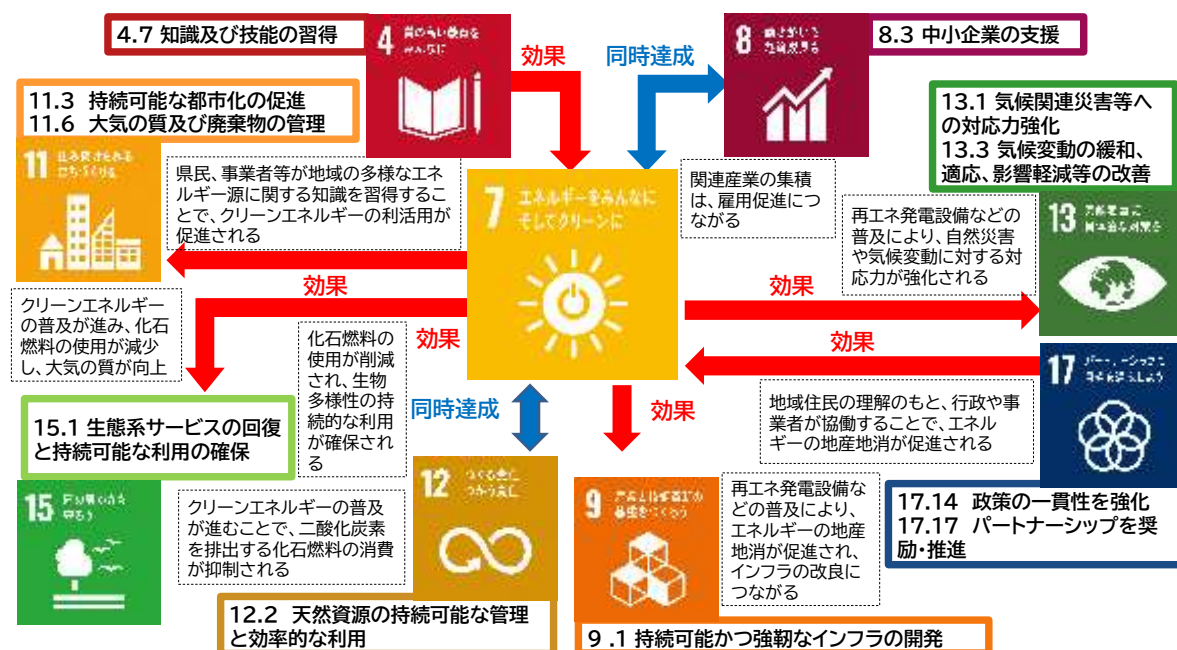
4.7 知識及び技能の習得

4 質の高い教育をみんなに

効果

同時達成

8 働きがいも経済成長も

8.3 中小企業の支援

11.3 持続可能な都市化の促進
11.6 大気の質及び廃棄物の管理

11 住み続けられるまちづくりを

県民、事業者等が地域の多様なエネルギー源に関する知識を習得することで、クリーンエネルギーの利活用が促進される

7 エネルギーをみんなに そしてクリーンに

関連産業の集積は、雇用促進につながる

13.1 気候関連災害等への対応力強化
13.3 気候変動の緩和、適応、影響軽減等の改善

再エネ発電設備などの普及により、自然災害や気候変動に対する対応力が強化される

13 気候変動に具体的な対策を

効果

クリーンエネルギーの普及が進み、化石燃料の使用が減少し、大気の質が向上

化石燃料の使用が削減され、生物多様性の持続的な利用が確保される

効果

効果

効果

17 パートナーシップで目標を達成しよう

同時達成

効果

地域住民の理解のもと、行政や事業者が協働することで、エネルギーの地産地消が促進される

15.1 生態系サービスの回復と持続可能な利用の確保

15 陸の豊かさも守ろう

クリーンエネルギーの普及が進むことで、二酸化炭素を排出する化石燃料の消費が抑制される

12 つくる責任 つかう責任

9 産業と技術革新の基盤をつくろう

再エネ発電設備などの普及により、エネルギーの地産地消が促進され、インフラの改良につながる

17.14 政策の一貫性を強化
17.17 パートナーシップを奨励・推進

12.2 天然資源の持続可能な管理と効率的な利用

9 .1 持続可能かつ強靭なインフラの開発